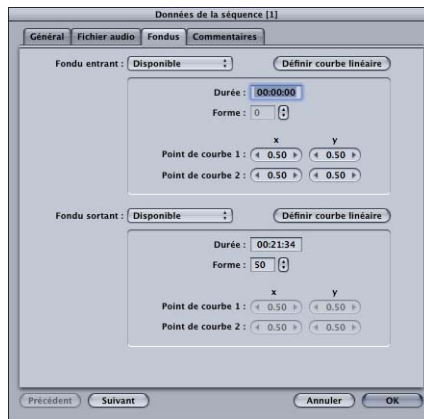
Données de la séquence [1]

Général | Fichier audio | Fondus | Commentaires

Fondu entrant : Disponible

Définir courbe linéaire

Durée : 00:00:00

Forme : 0

x y

Point de courbe 1 : 0.50 0.50

Point de courbe 2 : 0.50 0.50

Fondu sortant : Disponible

Définir courbe linéaire

Durée : 00:21:34

Forme : 50

x y

Point de courbe 1 : 0.50 0.50

Point de courbe 2 : 0.50 0.50

Précédent Suivant Annuler OK